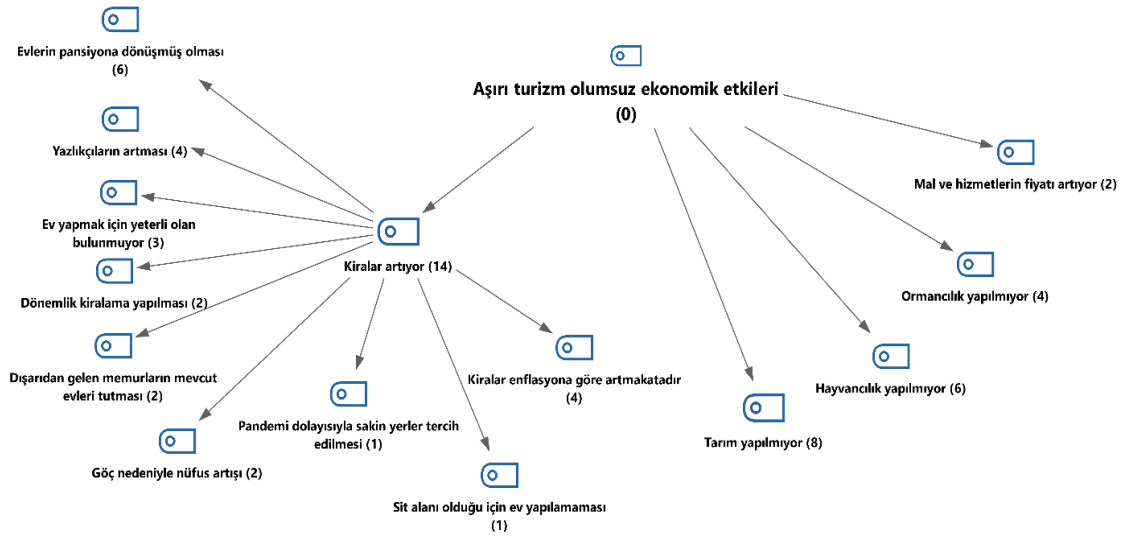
Evlerin pansiyona dönüşmüş olması (6)

Aşırı turizm olumsuz ekonomik etkileri (0)

Yazlıkçıların artması (4)

Mal ve hizmetlerin fiyatı artıyor (2)

Ev yapmak için yeterli olan bulunmuyor (3)

Kiralar artıyor (14)

Dönemlik kiralama yapılması (2)

Ormancılık yapılmıyor (4)

Dışarıdan gelen memurların mevcut evleri tutması (2)

Kiralar enflasyona göre artmakatadır (4)

Hayvancılık yapılmıyor (6)

Pandemi dolayısıyla sakin yerler tercih edilmesi (1)

Tarım yapılmıyor (8)

Göç nedeniyle nüfus artışı (2)

Sit alanı olduğu için ev yapılamaması (1)